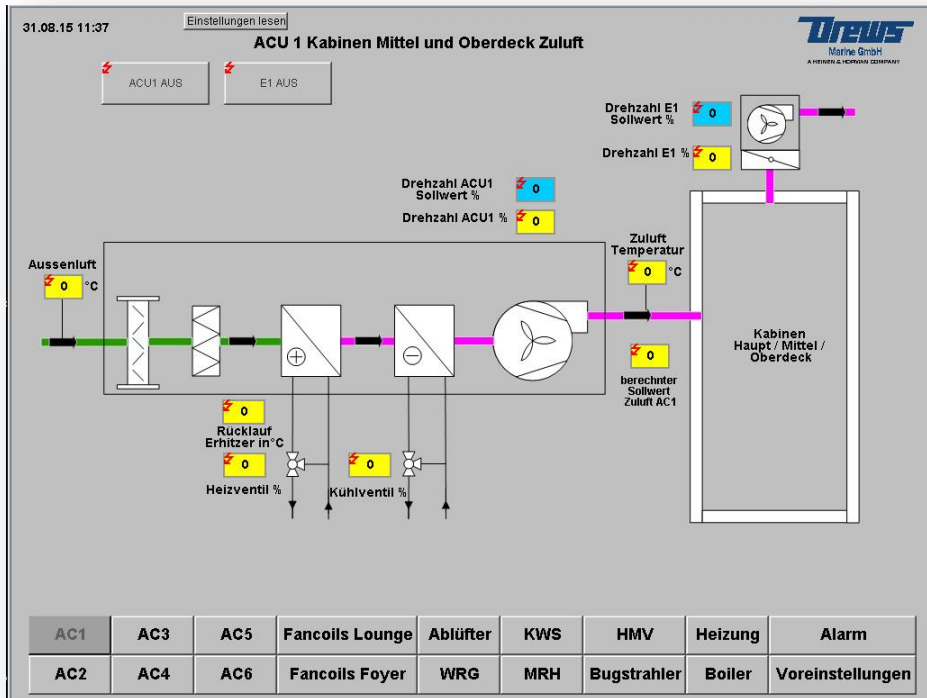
31.08.15 11:37

Einstellungen lesen

ACU 1 Kabinen Mittel und Oberdeck Zuluft

Drews
Marine GmbH
A HEINEN & HOPMAN COMPANY

ACU1 AUS

E1 AUS

Drehzahl E1 Sollwert %
0

Drehzahl E1 %
0

Drehzahl ACU1 Sollwert %
0

Drehzahl ACU1 %
0

Aussenluft
0 °C

Zuluft Temperatur
0 °C

Kabinen Haupt / Mittel / Oberdeck

0
berechnter Sollwert Zuluft AC1

0
Rücklauf Erhitzer in°C

0
Heizventil %

0
Kühlventil %

| AC1 | AC3 | AC5 | Fancoils Lounge | Ablüfter | KWS | HMV | Heizung | Alarm |
|---|---|---|---|---|---|---|---|---|
| AC2 | AC4 | AC6 | Fancoils Foyer | WRG | MRH | Bugstrahler | Boiler | Voreinstellungen |